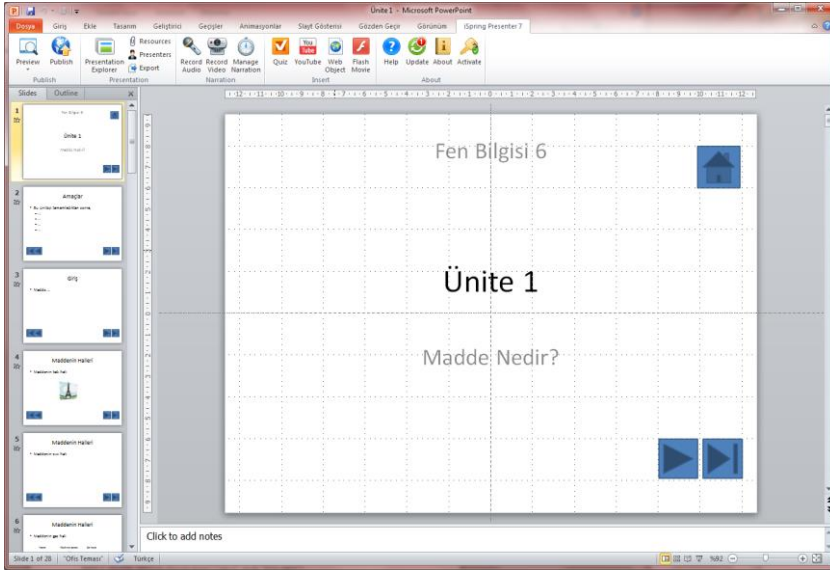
Ünite 1 - Microsoft PowerPoint

Dosya Giriş Ekle Tasarım Geliştirici Geçişler Animasyonlar Slayt Gösterisi Gözden Geçir Görünüm iSpring Presenter 7

Preview Publish Presentation Explorer Resources Presenters Export Record Audio Record Video Manage Narration Quiz YouTube Web Object Flash Movie Help Update About Activate

Publish Presentation Narration Insert About

Slides Outline

1
Fen Bilgisi 6
Ünite 1
Madde Nedir?

2
Amaçlar
• Bu ünitte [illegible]

3
Giriş
• Madde ...

4
Maddenin Halleri
• Maddenin katı hali

5
Maddenin Halleri
• Maddenin sıvı hali

6
Maddenin Halleri
• Maddenin gaz hali

Fen Bilgisi 6

Ünite 1

Madde Nedir?

Click to add notes

Slide 1 of 28 "Ofis Teması" Türkçe %92